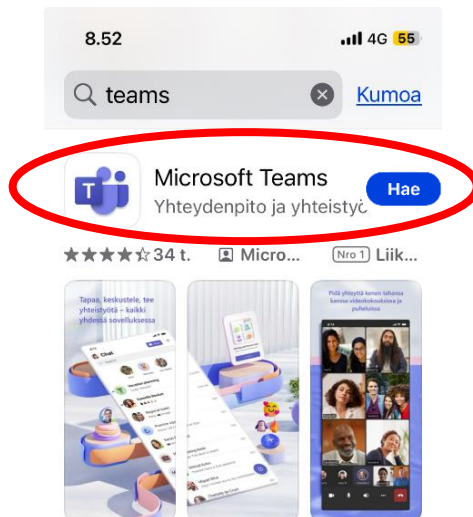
8.52

4G 55

teams

Kumoa

Microsoft Teams

Yhteydenpito ja yhteistyö

Hae

34 t.

Micro...

Nro 1

Liik...

Tapaa, keskustele, tee yhteistyötä – kaikki yhdessä sovelluksessa

Chat

Pidä yhteyttä kenen tahansa kanssa videokokouksissa ja puheluissa